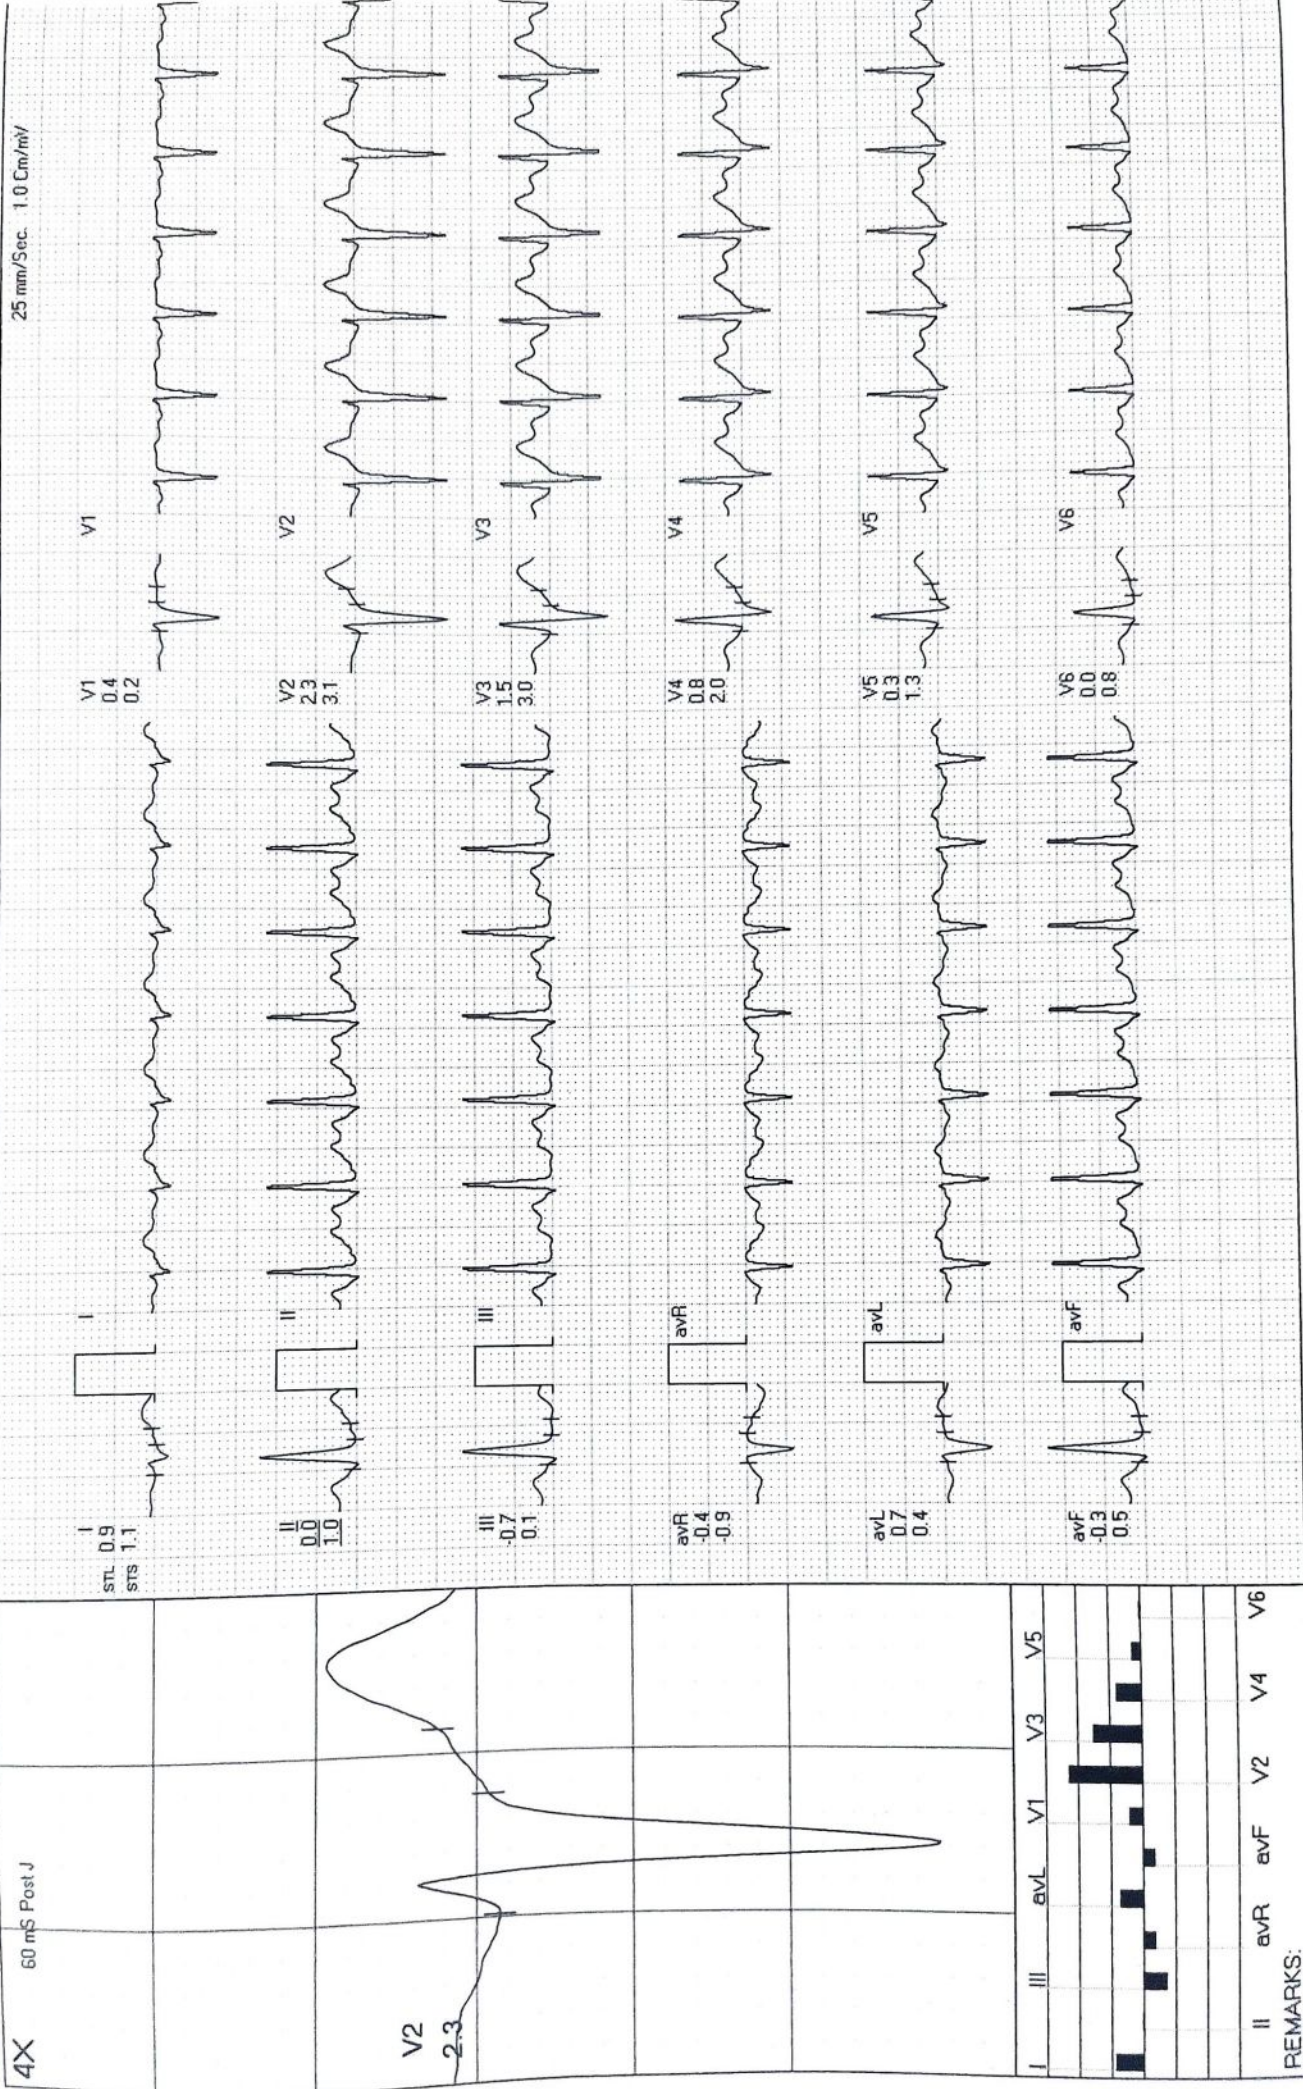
25 mm/Sec. 1.0 Cm/mV

I
STL 0.9
STS 1.1

I

II
0.0
1.0

II

III
-0.7
0.1

III

avR
-0.4
-0.9

avR

avL
0.7
0.4

avL

avF
-0.3
0.5

avF

V1
0.4
0.2

V1

V2
2.3
3.1

V2

V3
1.5
3.0

V3

V4
0.8
2.0

V4

V5
0.3
1.3

V5

V6
0.0
0.8

V6

4X
60 mS Post J
V2
2.3

I II III avR avL avF V1 V2 V3 V4 V5 V6

REMARKS: